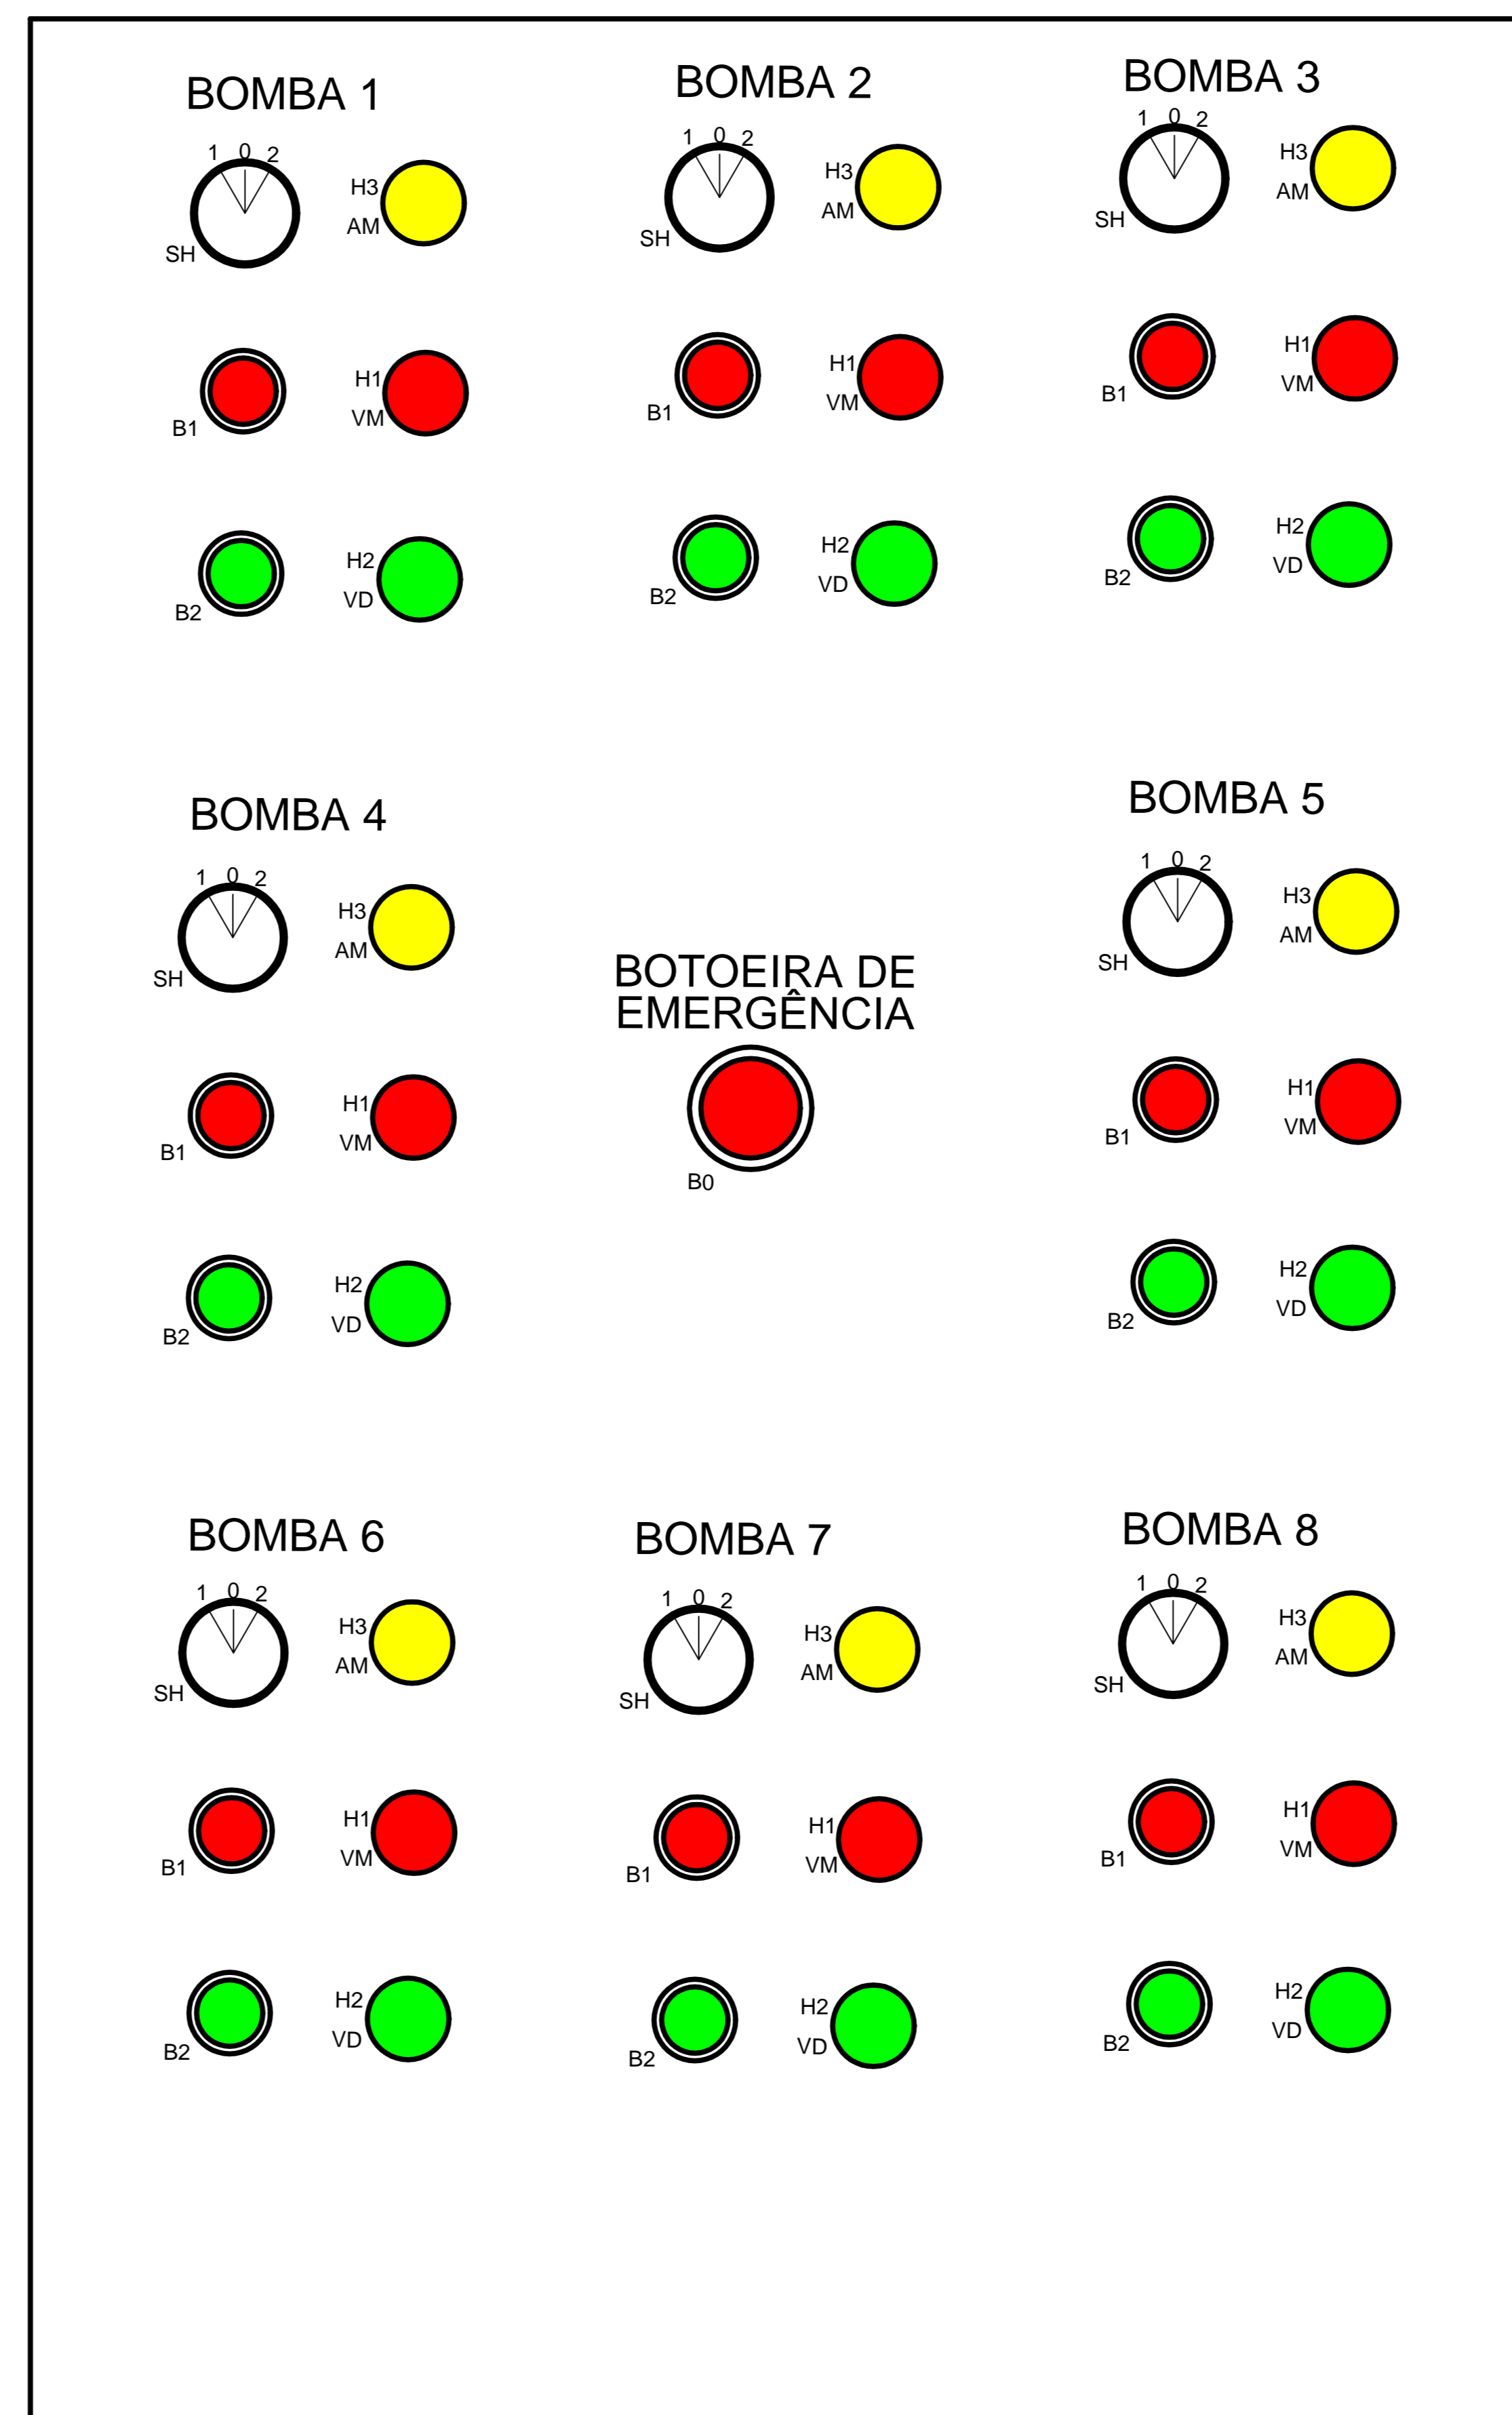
BOMBA 1

1 0 2
SH
H3
AM

B1
H1
VM

B2
H2
VD

BOMBA 2

1 0 2
SH
H3
AM

B1
H1
VM

B2
H2
VD

BOMBA 3

1 0 2
SH
H3
AM

B1
H1
VM

B2
H2
VD

BOMBA 4

1 0 2
SH
H3
AM

B1
H1
VM

B2
H2
VD

BOTOEIRA DE EMERGÊNCIA

B0

BOMBA 5

1 0 2
SH
H3
AM

B1
H1
VM

B2
H2
VD

BOMBA 6

1 0 2
SH
H3
AM

B1
H1
VM

B2
H2
VD

BOMBA 7

1 0 2
SH
H3
AM

B1
H1
VM

B2
H2
VD

BOMBA 8

1 0 2
SH
H3
AM

B1
H1
VM

B2
H2
VD